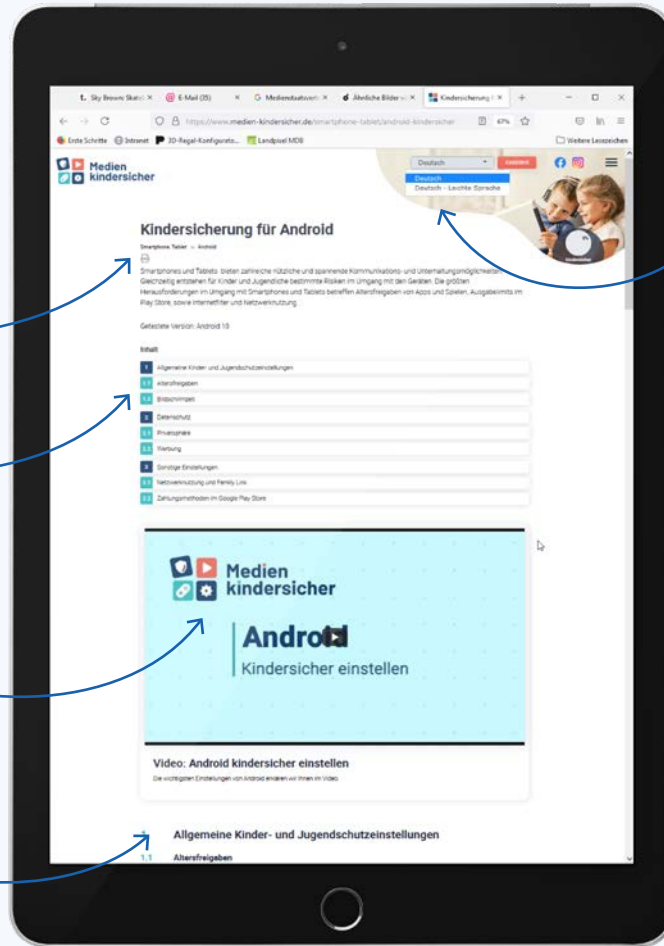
Sky Brown: Skate × E-Mail (35) × G Medienstaatsvert × Ähnliche Bilder × Kindersicherung × +

https://www.medien-kindersicher.de/smartphone-tablet/android-kindersicher 67%

Erste Schritte Intranet 3D-Regal-Konfigurato... Landpixel MDB Weitere Lesezeichen

Medien kindersicher

Deutsch
Deutsch
Deutsch - Leichte Sprache

Kindersicherung für Android

Smartphone Tablet > Android

Smartphones und Tablets bieten zahlreiche nützliche und spannende Kommunikations- und Unterhaltungsmöglichkeiten. Gleichzeitig entstehen für Kinder und Jugendliche bestimmte Risiken im Umgang mit den Geräten. Die größten Herausforderungen im Umgang mit Smartphones und Tablets betreffen Altersfreigaben von Apps und Spielen, Ausgabelimits im Play Store, sowie Internetfilter und Netzwerknutzung.

Getestete Version: Android 10

Inhalt

1 Allgemeine Kinder- und Jugendschutzeinstellungen
1.1 Altersfreigaben
1.2 Bildschirmzeit
2 Datenschutz
2.1 Privatsphäre
2.2 Werbung
3 Sonstige Einstellungen
3.1 Netzwerknutzung und Family Link
3.2 Zahlungsmethoden im Google Play Store

Medien kindersicher

Android

Kindersicher einstellen

Video: Android kindersicher einstellen

Die wichtigsten Einstellungen von Android erklären wir Ihnen im Video.

1 Allgemeine Kinder- und Jugendschutzeinstellungen

1.1 Altersfreigaben